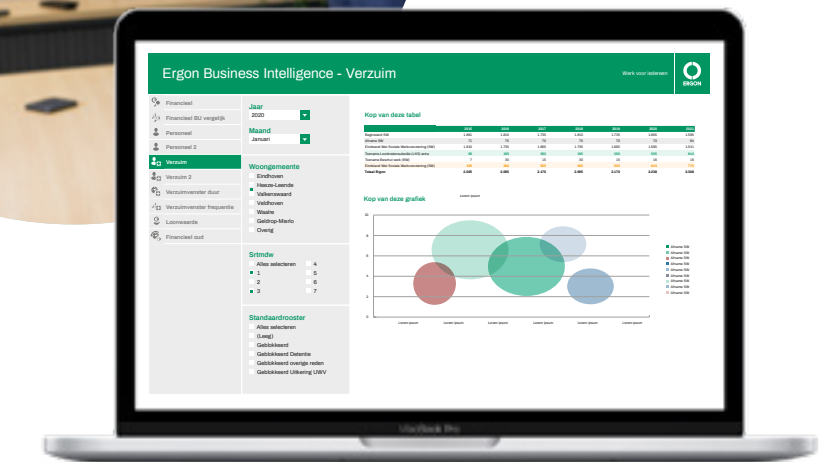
Ergon Business Intelligence - Verzuim

Werk voor iedereen

ERGON

Financieel
Financieel BU vergelijk
Personeel
Personeel 2
Verzuim
Verzuim 2
Verzuimvenster duur
Verzuimvenster frequentie
Loonwaarde
Financieel oud

Jaar
2020

Maand
Januari

Woongemeente
Eindhoven
Heeze-Leende
Valkenswaard
Veldhoven
Waalre
Geldrop-Mierlo
Overig

Srtmdw
Alles selecteren
1
2
3
4
5
6
7

Standaardrooster
Alles selecteren
(Leeg)
Geblokkeerd
Geblokkeerd Detentie
Geblokkeerd overige reden
Geblokkeerd Uitkering UWV

Kop van deze tabel

Kop van deze grafiek

Lorem ipsum

MacBook Pro